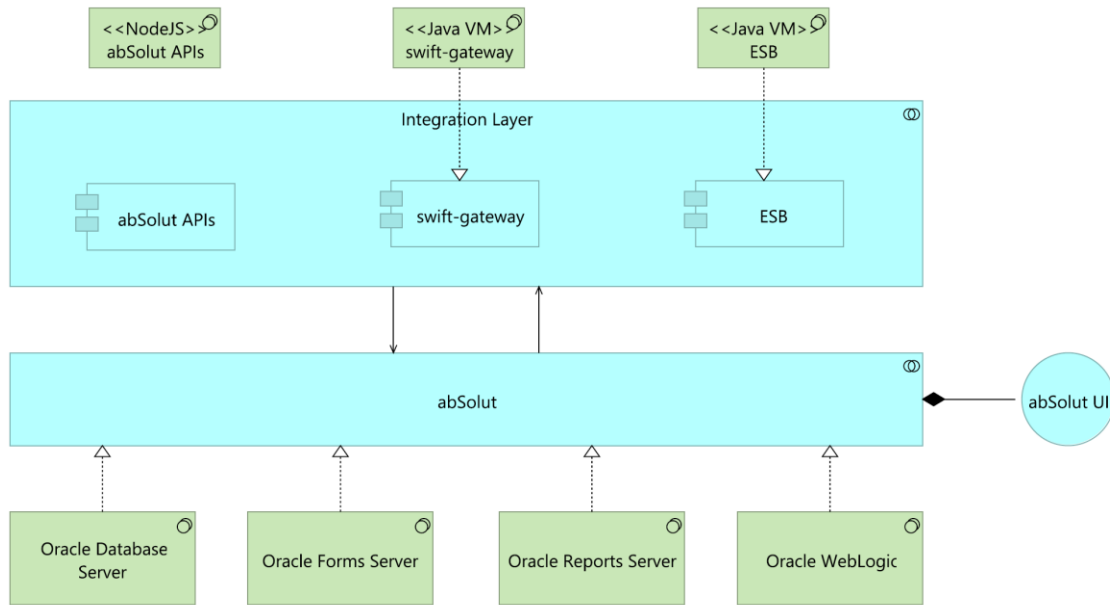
<<NodeJS>>
abSolut APIs

<<Java VM>>
swift-gateway

<<Java VM>>
ESB

Integration Layer

abSolut APIs

swift-gateway

ESB

abSolut

abSolut UI

Oracle Database Server

Oracle Forms Server

Oracle Reports Server

Oracle WebLogic